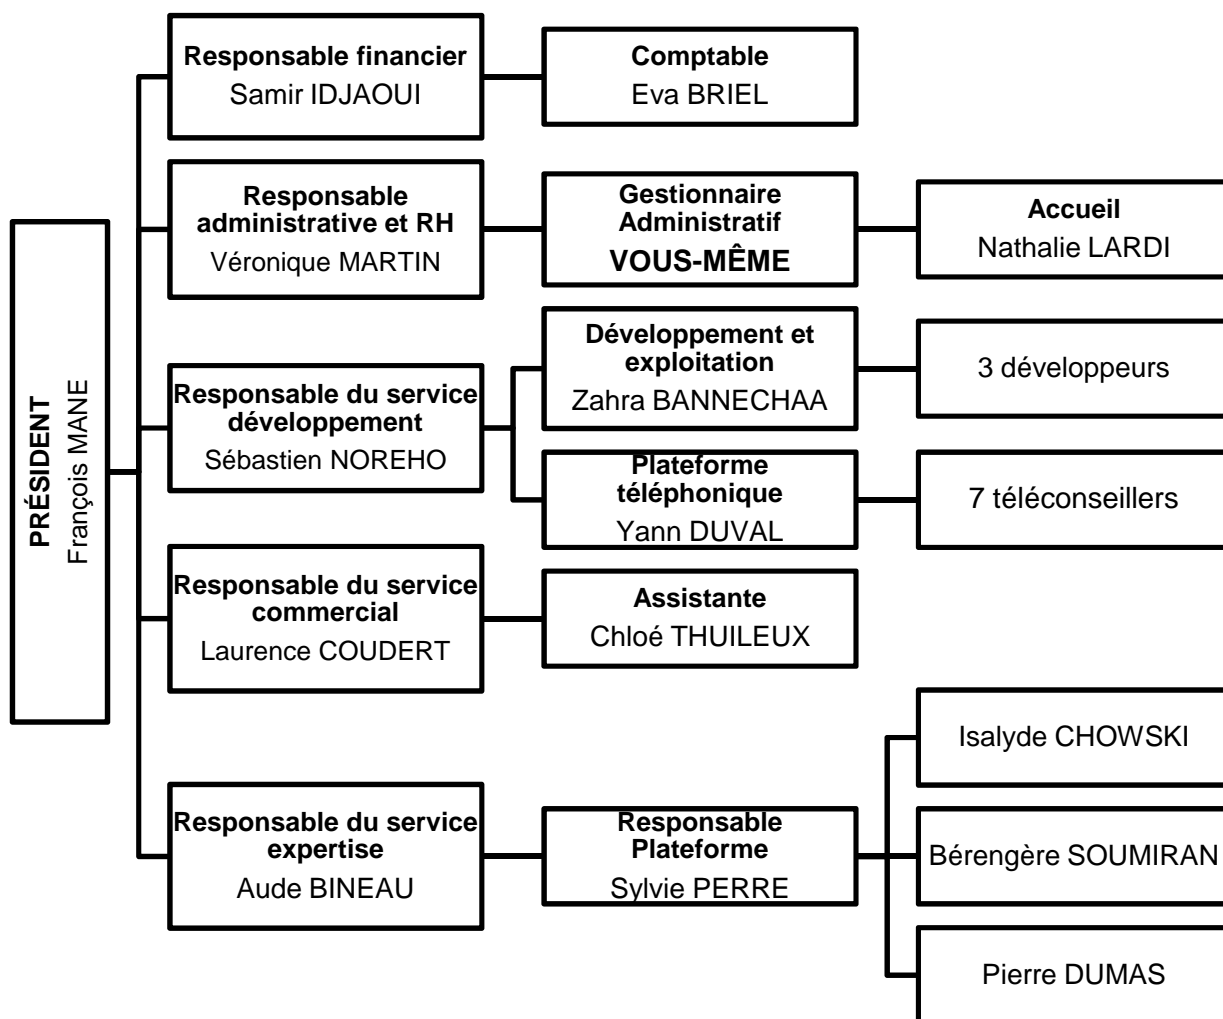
PRÉSIDENT
François MANE

Responsable financier
Samir IDJAOUI

Comptable
Eva BRIEL

Responsable administrative et RH
Véronique MARTIN

Gestionnaire Administratif
VOUS-MÊME

Accueil
Nathalie LARDI

Responsable du service développement
Sébastien NOREHO

Développement et exploitation
Zahra BANNECHAA

3 développeurs

Plateforme téléphonique
Yann DUVAL

7 téléconseillers

Responsable du service commercial
Laurence COUDERT

Assistante
Chloé THUILEUX

Responsable du service expertise
Aude BINEAU

Responsable Plateforme
Sylvie PERRE

Isalyde CHOWSKI

Bérengère SOUMIRAN

Pierre DUMAS